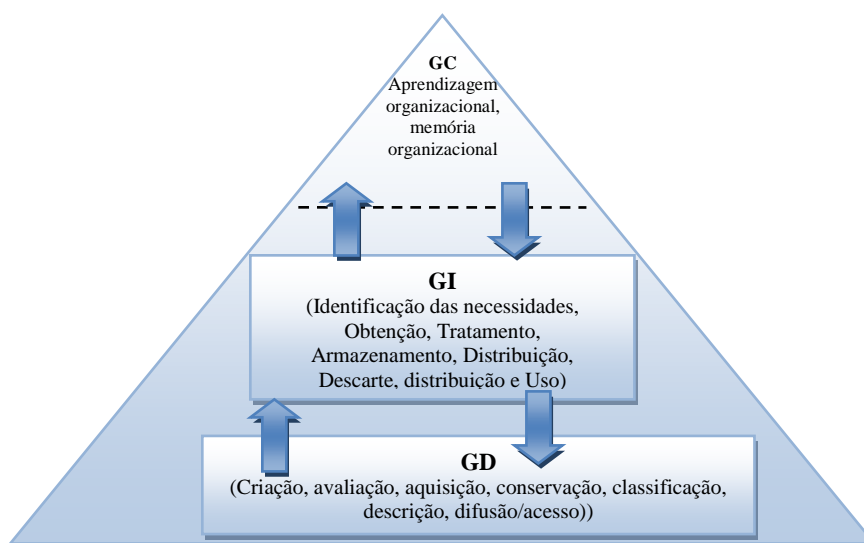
GC
Aprendizagem organizacional, memória organizacional

GI
(Identificação das necessidades, Obtenção, Tratamento, Armazenamento, Distribuição, Descarte, distribuição e Uso)

GD
(Criação, avaliação, aquisição, conservação, classificação, descrição, difusão/acesso))